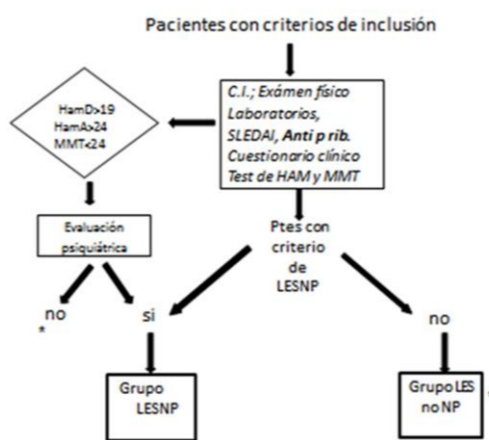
Pacientes con criterios de inclusión

C.I.; Exámen físico
Laboratorios,
SLEDAI, **Anti p rib.**
Cuestionario clínico
Test de HAM y MMT

HamD>19
HamA>24
MMT<24

Evaluación psiquiátrica

Ptes con criterio de LESNP

no
*

si

no

Grupo LESNP

Grupo LES no NP